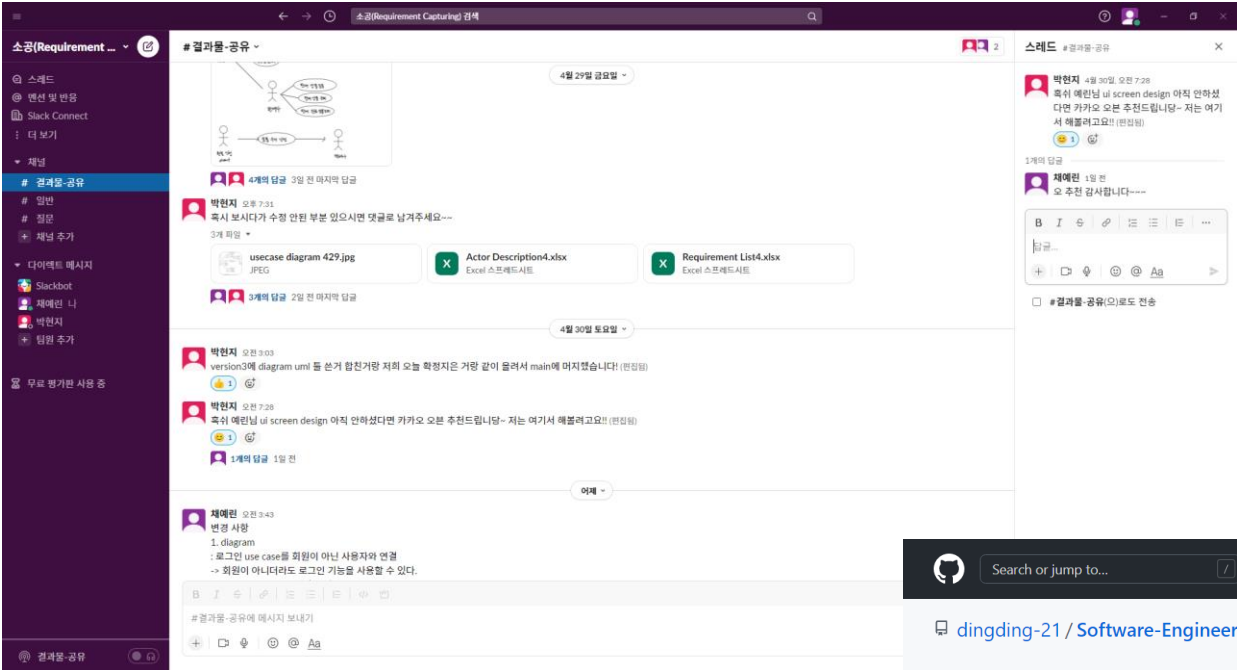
소공(Requirement Capturing) 검색

소공(Requirement ...

스레드
멘션 및 반응
Slack Connect
더 보기
채널
# 결과물-공유
# 일반
# 질문
+ 채널 추가
다이렉트 메시지
Slackbot
채예린 나
박현지
+ 팀원 추가
무료 평가판 사용 중

결과물-공유

#결과물-공유

4월 29일 금요일

4개의 답글 3일 전 마지막 답글

박현지 오후 7:31
혹시 보시다가 수정 안된 부분 있으시면 댓글로 남겨주세요~~
3개 파일
usecase diagram 429.jpg
JPEG
Actor Description4.xlsx
Excel 스프레드시트
Requirement List4.xlsx
Excel 스프레드시트

3개의 답글 2일 전 마지막 답글

4월 30일 토요일

박현지 오전 3:03
version3에 diagram uml 툴 쓴거 합친거랑 저희 오늘 확정지은 거랑 같이 올려서 main에 머지했습니다! (편집됨)
1

박현지 오전 7:28
혹시 예린님 ui screen design 아직 안하셨다면 카카오 오븐 추천드립니당~ 저는 여기서 해볼려고요!! (편집됨)
1
1개의 답글 1일 전

어제

채예린 오전 3:43
변경 사항
1. diagram
: 로그인 use case를 회원이 아닌 사용자와 연결
-> 회원이 아니더라도 로그인 기능을 사용할 수 있다.

#결과물-공유에 메시지 보내기

스레드 #결과물-공유

박현지 4월 30일, 오전 7:28
혹시 예린님 ui screen design 아직 안하셨다면 카카오 오븐 추천드립니당~ 저는 여기서 해볼려고요!! (편집됨)
1

1개의 답글

채예린 1일 전
오 추천 감사합니다~~~

답글...

#결과물-공유(으)로도 전송

Search or jump to...
/
dingding-21 / Software-Engineer